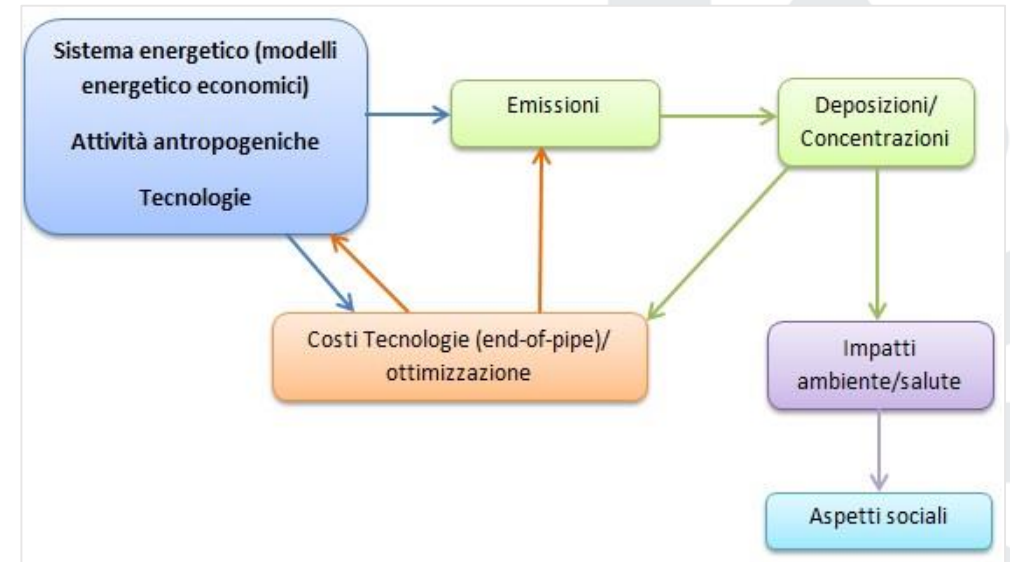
Sistema energetico (modelli energetico economici)

Attività antropogeniche

Tecnologie

Emissioni

Deposizioni/ Concentrazioni

Costi Tecnologie (end-of-pipe)/ ottimizzazione

Impatti ambiente/salute

Aspetti sociali